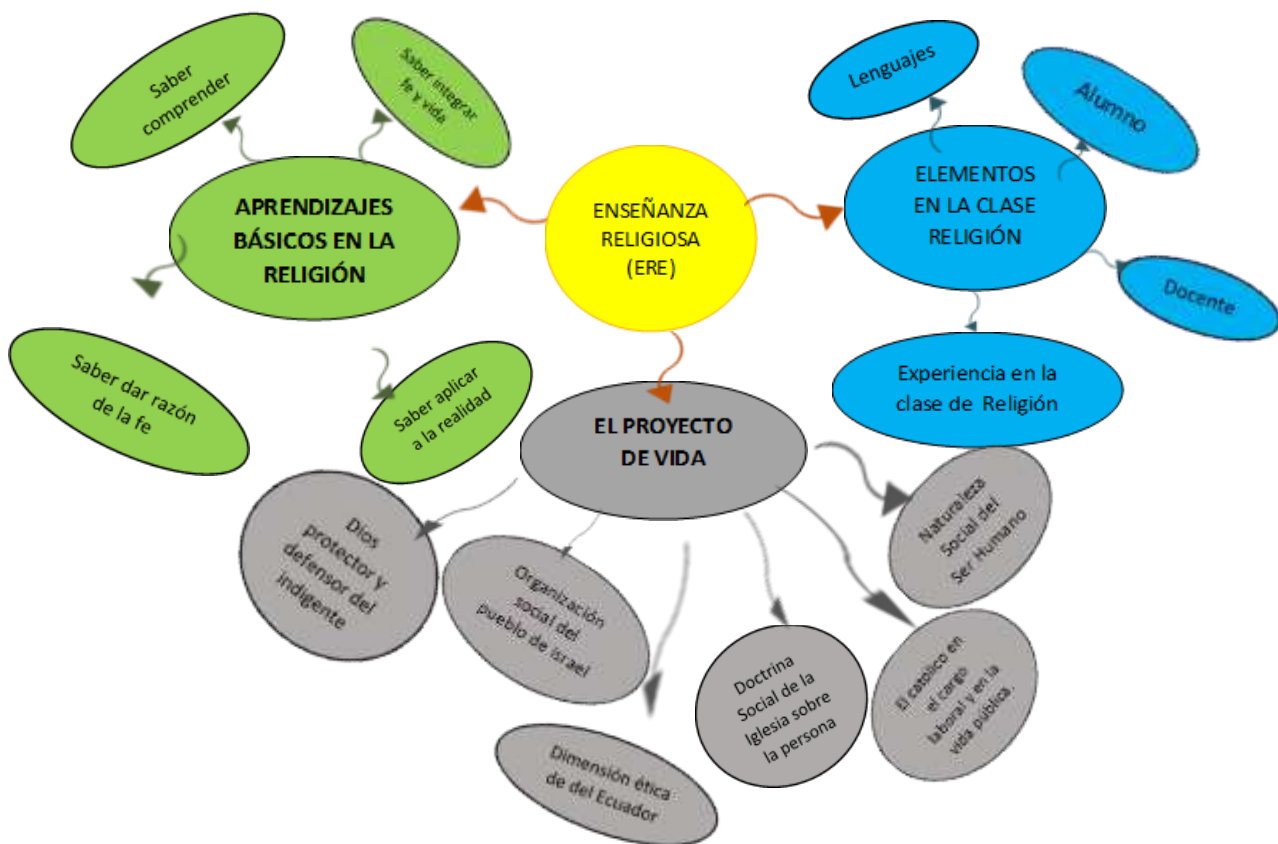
ENSEÑANZA RELIGIOSA (ERE)

APRENDIZAJES BÁSICOS EN LA RELIGIÓN

Saber comprender

Saber integrar fe y vida

Saber dar razón de la fe

Saber aplicar a la realidad

ELEMENTOS EN LA CLASE RELIGIÓN

Lenguajes

Alumno

Docente

Experiencia en la clase de Religión

EL PROYECTO DE VIDA

Dios protector y defensor del indigente

Organización social del pueblo de Israel

Dimensión ética de del Ecuador

Doctrina Social de la Iglesia sobre la persona

El católico en el cargo laboral y en la vida pública.

Naturaleza Social del Ser Humano